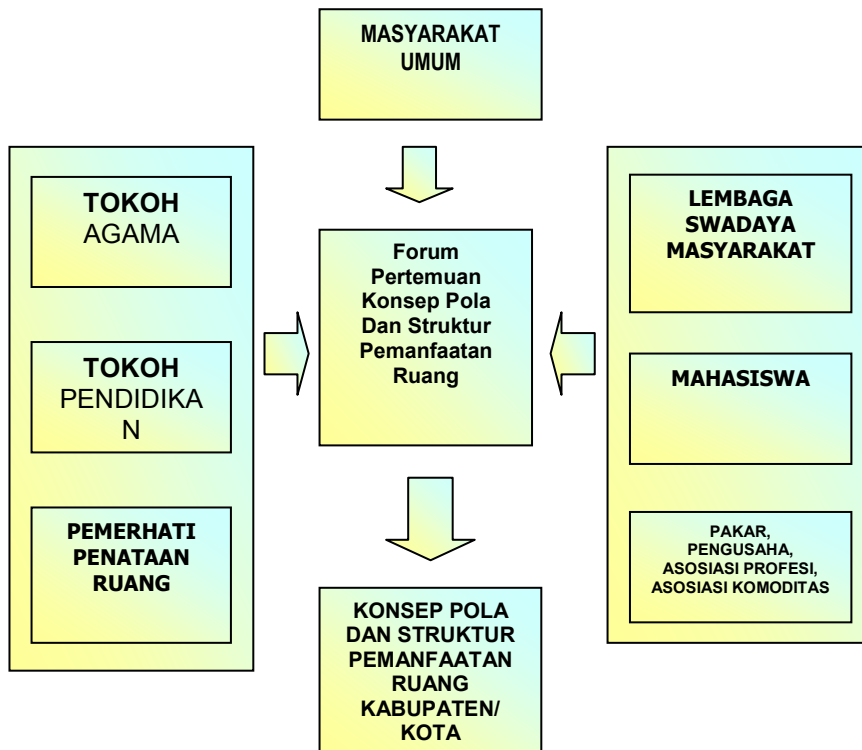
MASYARAKAT UMUM

TOKOH AGAMA

TOKOH PENDIDIKA N

PEMERHATI PENATAAN RUANG

Forum Pertemuan Konsep Pola Dan Struktur Pemanfaatan Ruang

LEMBAGA SWADAYA MASYARAKAT

MAHASISWA

PAKAR, PENGUSAHA, ASOSIASI PROFESI, ASOSIASI KOMODITAS

KONSEP POLA DAN STRUKTUR PEMANFAATAN RUANG KABUPATEN/ KOTA